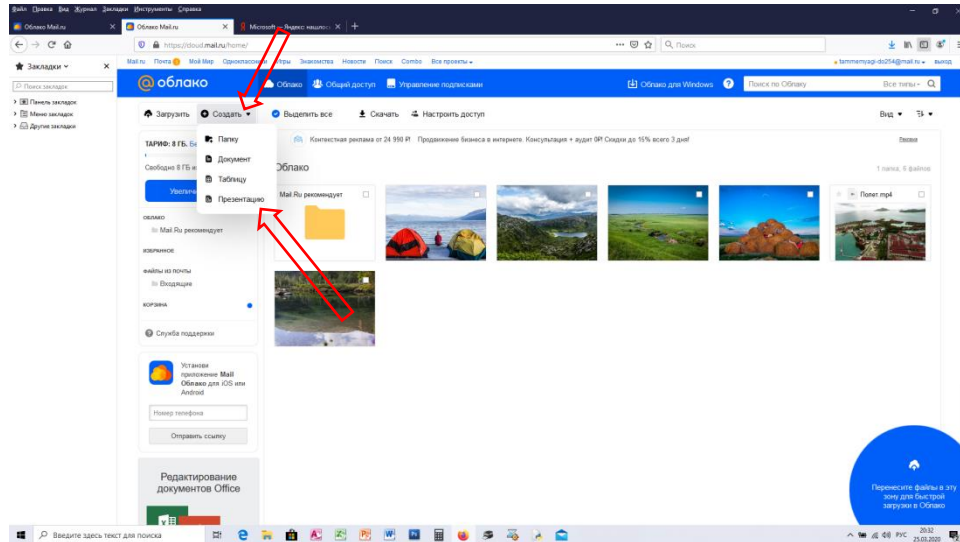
Файл Правка Вид Журнал Закладки Инструменты Справка

Облако Mail.ru
Облако Mail.ru
Microsoft — Яндекс нашлось

https://cloud.mail.ru/home/
Поиск

Закладки
Поиск закладок
Панель закладок
Меню закладок
Другие закладки

Mail.ru Почта Мой Мир Одноклассники Игры Знакомства Новости Поиск Combo Все проекты
tammemyagi-do254@mail.ru выход

облако
Облако
Общий доступ
Управление подписками
Облако для Windows
Поиск по Облаку
Все типы

Загрузить
Создать
Выделить все
Скачать
Настроить доступ
Вид

Папку
Документ
Таблицу
Презентацию

ТАРИФ: 8 ГБ. Б
Свободно 8 ГБ и
Увели

ОБЛАКО
Mail.Ru рекомендует
ИЗБРАННОЕ
ФАЙЛЫ ИЗ ПОЧТЫ
Входящие
КОРЗИНА

Служба поддержки

Установи приложение Mail Облако для iOS или Android
Номер телефона
Отправить ссылку

Редактирование документов Office

Контекстная реклама от 24 990 ₽! Продвижение бизнеса в интернете. Консультация + аудит 0₽! Скидки до 15% всего 3 дня!
Реклама

Облако
1 папка, 6 файлов

Mail.Ru рекомендует
Полет.mp4

Перенесите файлы в эту зону для быстрой загрузки в Облако

Введите здесь текст для поиска
РУС
20:32
25.03.2020